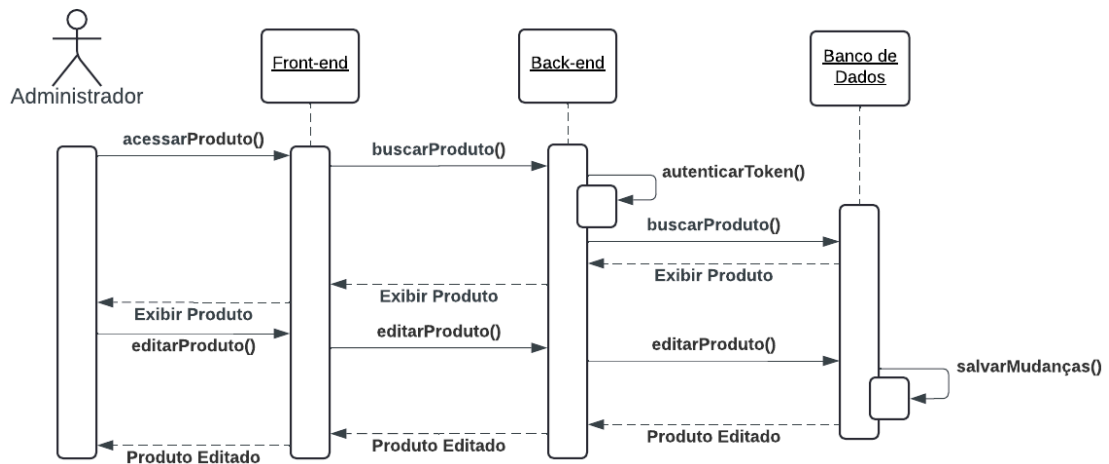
Administrador

Front-end

Back-end

Banco de Dados

acessarProduto()

buscarProduto()

autenticarToken()

buscarProduto()

Exibir Produto

Exibir Produto

Exibir Produto

editarProduto()

editarProduto()

editarProduto()

salvarMudanças()

Produto Editado

Produto Editado

Produto Editado